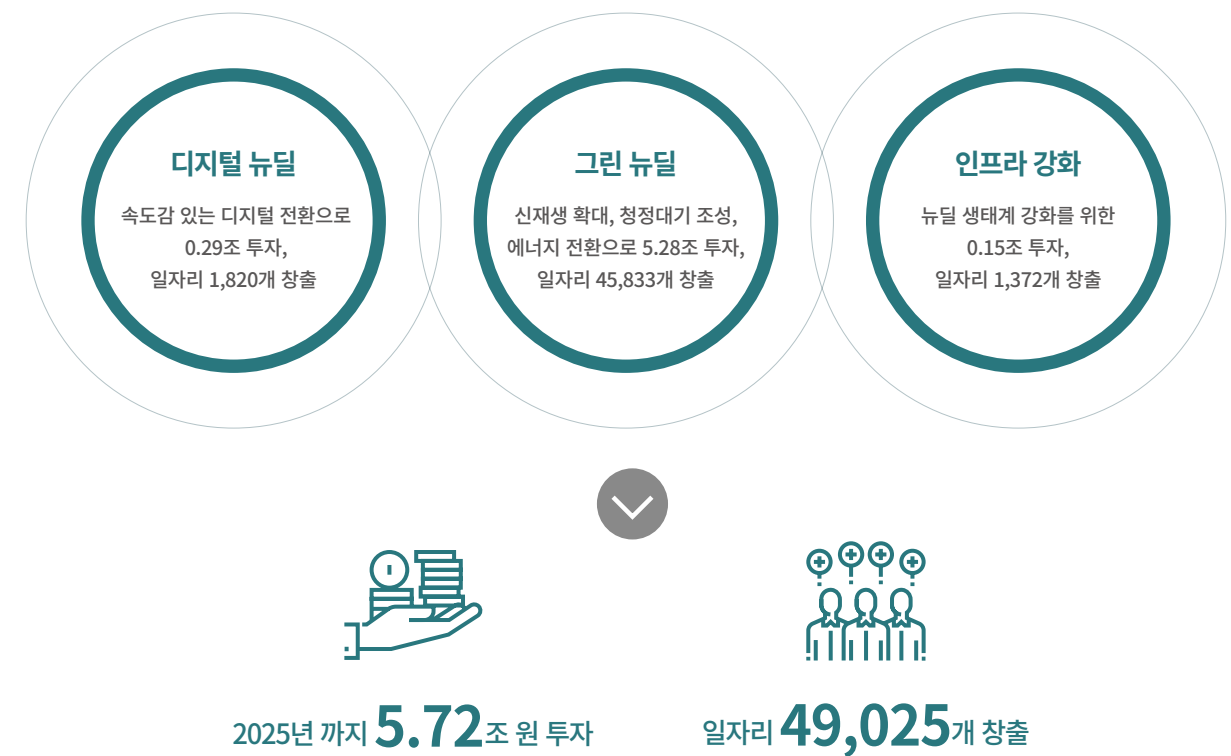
디지털 뉴딜

속도감 있는 디지털 전환으로 0.29조 투자, 일자리 1,820개 창출

그린 뉴딜

신재생 확대, 청정대기 조성, 에너지 전환으로 5.28조 투자, 일자리 45,833개 창출

인프라 강화

뉴딜 생태계 강화를 위한 0.15조 투자, 일자리 1,372개 창출

2025년 까지 5.72조 원 투자

일자리 49,025개 창출